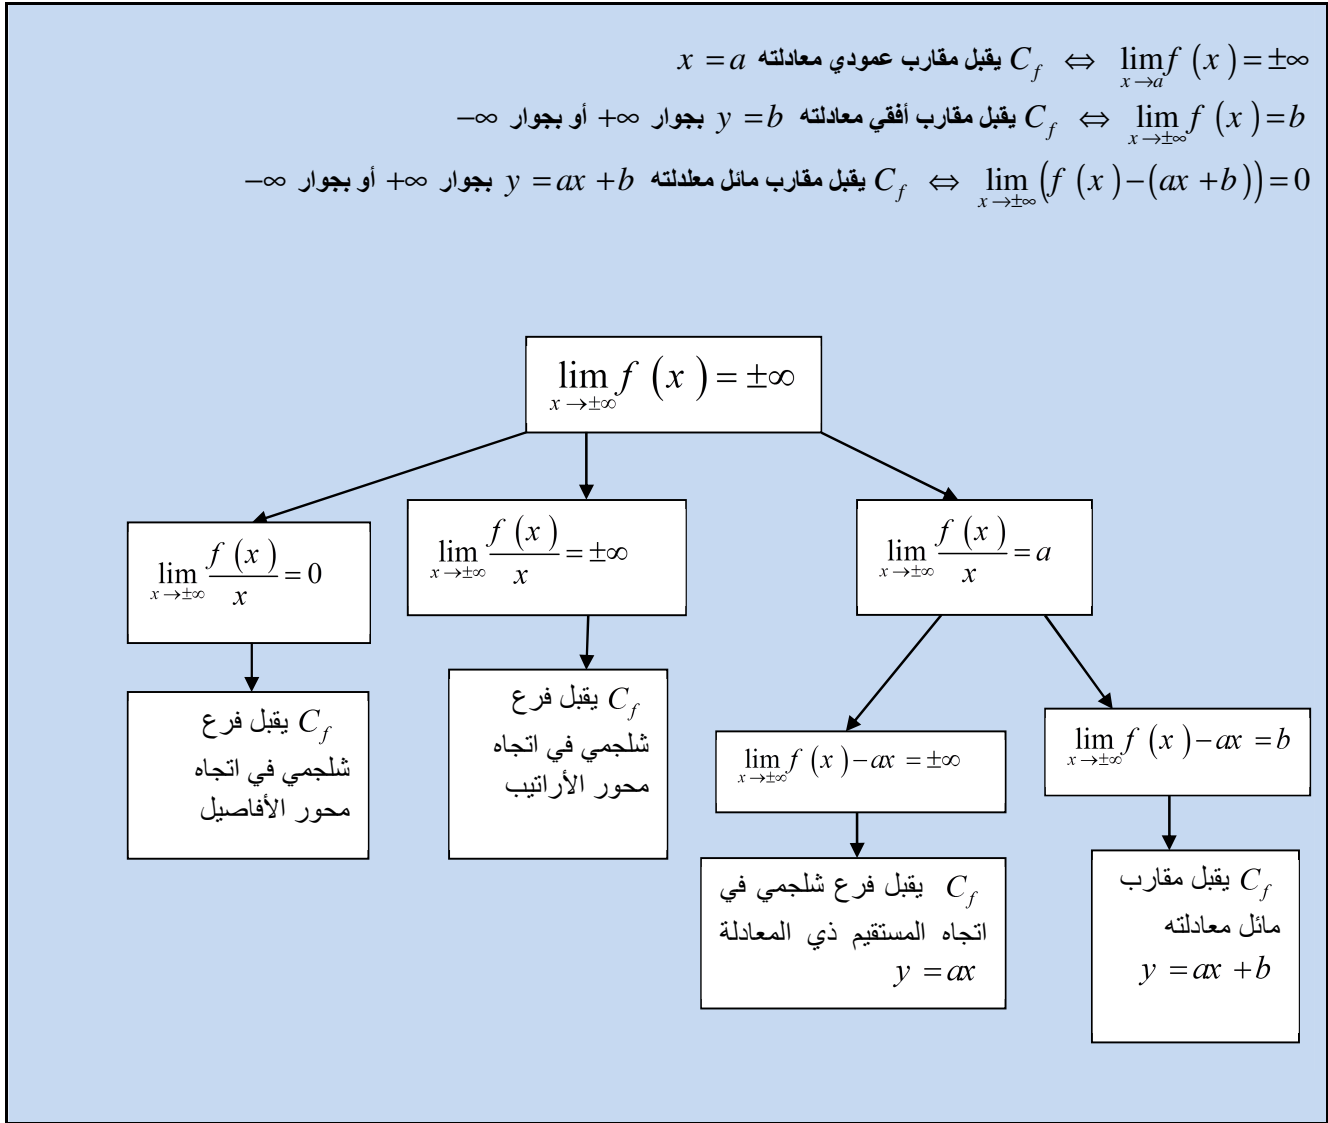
$\lim_{x \to a} f(x) = \pm\infty \Leftrightarrow$ $C_f$ يقبل مقارب عمودي معادلته $x = a$

$\lim_{x \to \pm\infty} f(x) = b \Leftrightarrow$ $C_f$ يقبل مقارب أفقي معادلته $y = b$ بجوار $+\infty$ أو بجوار $-\infty$

$\lim_{x \to \pm\infty} (f(x) - (ax + b)) = 0 \Leftrightarrow$ $C_f$ يقبل مقارب مائل معلدلته $y = ax + b$ بجوار $+\infty$ أو بجوار $-\infty$

$\lim_{x \to \pm\infty} f(x) = \pm\infty$

$\lim_{x \to \pm\infty} \frac{f(x)}{x} = a$

$\lim_{x \to \pm\infty} \frac{f(x)}{x} = \pm\infty$

$\lim_{x \to \pm\infty} \frac{f(x)}{x} = 0$

$\lim_{x \to \pm\infty} f(x) - ax = b$

$\lim_{x \to \pm\infty} f(x) - ax = \pm\infty$

$C_f$ يقبل مقارب مائل معادلته $y = ax + b$

$C_f$ يقبل فرع شلجمي في اتجاه المستقيم ذي المعادلة $y = ax$

$C_f$ يقبل فرع شلجمي في اتجاه محور الأراتيب

$C_f$ يقبل فرع شلجمي في اتجاه محور الأفاصيل